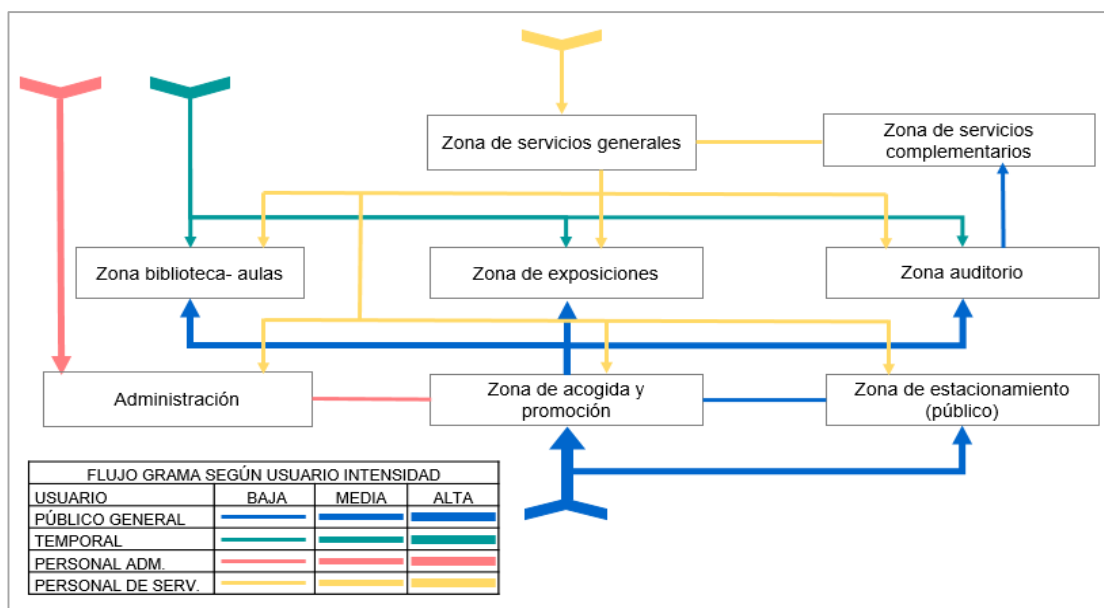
Zona de servicios generales

Zona de servicios complementarios

Zona biblioteca- aulas

Zona de exposiciones

Zona auditorio

Administración

Zona de acogida y promoción

Zona de estacionamiento (público)

| FLUJO GRAMA SEGÚN USUARIO INTENSIDAD | | | |
|---|---|---|---|
| USUARIO | BAJA | MEDIA | ALTA |
| PÚBLICO GENERAL | | | |
| TEMPORAL | | | |
| PERSONAL ADM. | | | |
| PERSONAL DE SERV. | | | |